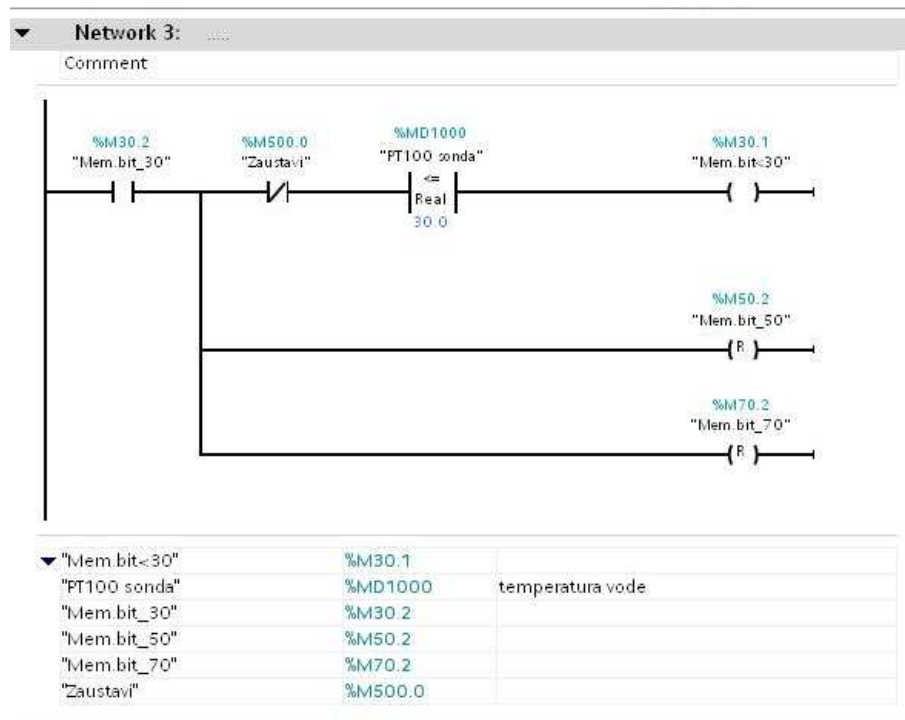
Network 3: .....

Comment

%M30.2
"Mem.bit_30"

%M500.0
"Zaustavi"

%MD1000
"PT100 sonda"
<=
Real
30.0

%M30.1
"Mem.bit<30"

%M50.2
"Mem.bit_50"
R

%M70.2
"Mem.bit_70"
R

| | | |
|---|---|---|
| "Mem.bit<30" | %M30.1 | |
| "PT100 sonda" | %MD1000 | temperatura vode |
| "Mem.bit_30" | %M30.2 | |
| "Mem.bit_50" | %M50.2 | |
| "Mem.bit_70" | %M70.2 | |
| "Zaustavi" | %M500.0 | |